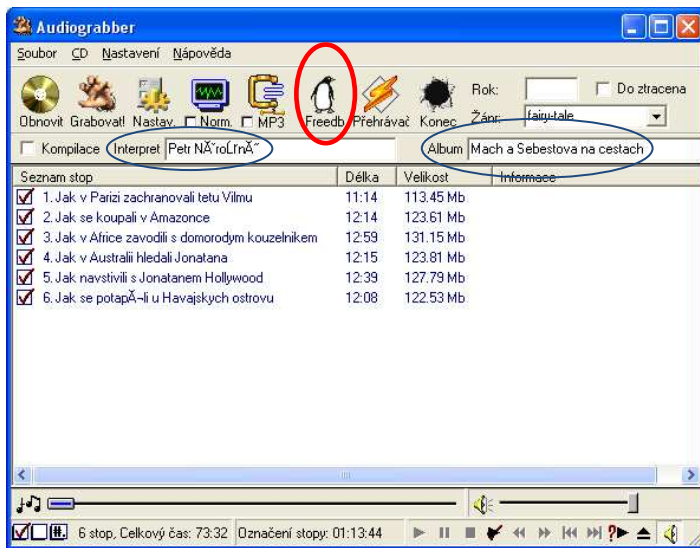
Audiograbber

Soubor CD Nastavení Nápověda

Obnovit Grabovat! Nastav. Norm. MP3 Freedb Přehrávač Konec Rok: Do ztracena Žánr: fairy-tale

Kompilace Interpret Petr NĂ˘roĹľnĂ˝ Album Mach a Sebestova na cestach

| Seznam stop | Délka | Velikost | Informace |
|---|---|---|---|
| 1. Jak v Parizi zachranovali tetu Vilmu | 11:14 | 113.45 Mb | |
| 2. Jak se koupali v Amazonce | 12:14 | 123.61 Mb | |
| 3. Jak v Africe zavodili s domorodym kouzelnikem | 12:59 | 131.15 Mb | |
| 4. Jak v Australii hledali Jonatana | 12:15 | 123.81 Mb | |
| 5. Jak navstivili s Jonatanem Hollywood | 12:39 | 127.79 Mb | |
| 6. Jak se potapĂ¬li u Havajskych ostrovu | 12:08 | 122.53 Mb | |

6 stop, Celkový čas: 73:32 Označení stopy: 01:13:44